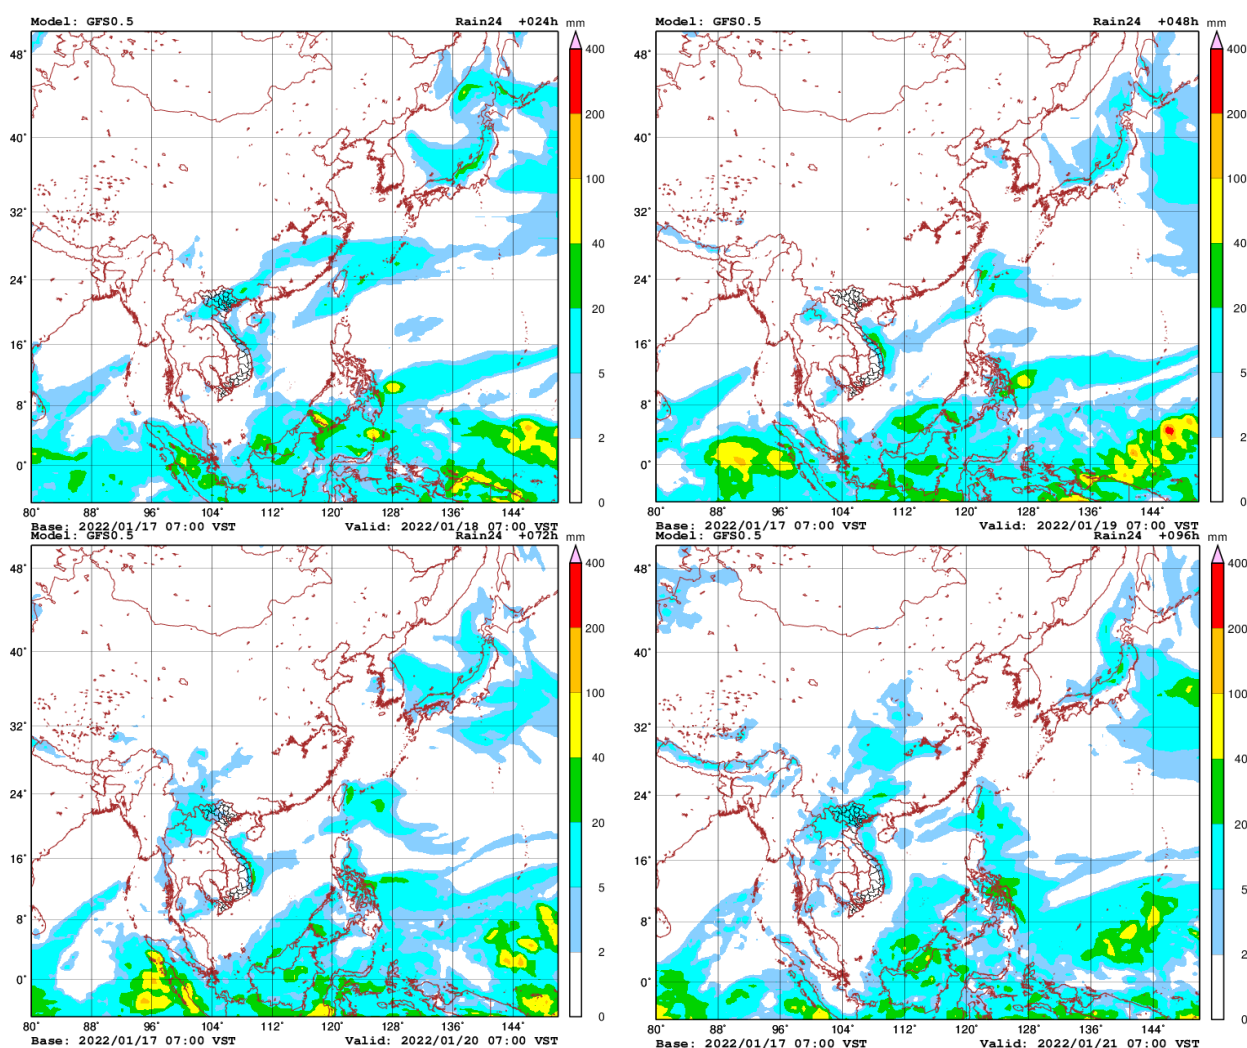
Model: GFS0.5
Rain24 +024h
mm
400
200
100
40
20
5
2
0
48°
40°
32°
24°
16°
8°
0°
80° 88° 96° 104° 112° 120° 128° 136° 144°
Base: 2022/01/17 07:00 VST
Valid: 2022/01/18 07:00 VST

Model: GFS0.5
Rain24 +048h
mm
400
200
100
40
20
5
2
0
48°
40°
32°
24°
16°
8°
0°
80° 88° 96° 104° 112° 120° 128° 136° 144°
Base: 2022/01/17 07:00 VST
Valid: 2022/01/19 07:00 VST

Model: GFS0.5
Rain24 +072h
mm
400
200
100
40
20
5
2
0
48°
40°
32°
24°
16°
8°
0°
80° 88° 96° 104° 112° 120° 128° 136° 144°
Base: 2022/01/17 07:00 VST
Valid: 2022/01/20 07:00 VST

Model: GFS0.5
Rain24 +096h
mm
400
200
100
40
20
5
2
0
48°
40°
32°
24°
16°
8°
0°
80° 88° 96° 104° 112° 120° 128° 136° 144°
Base: 2022/01/17 07:00 VST
Valid: 2022/01/21 07:00 VST